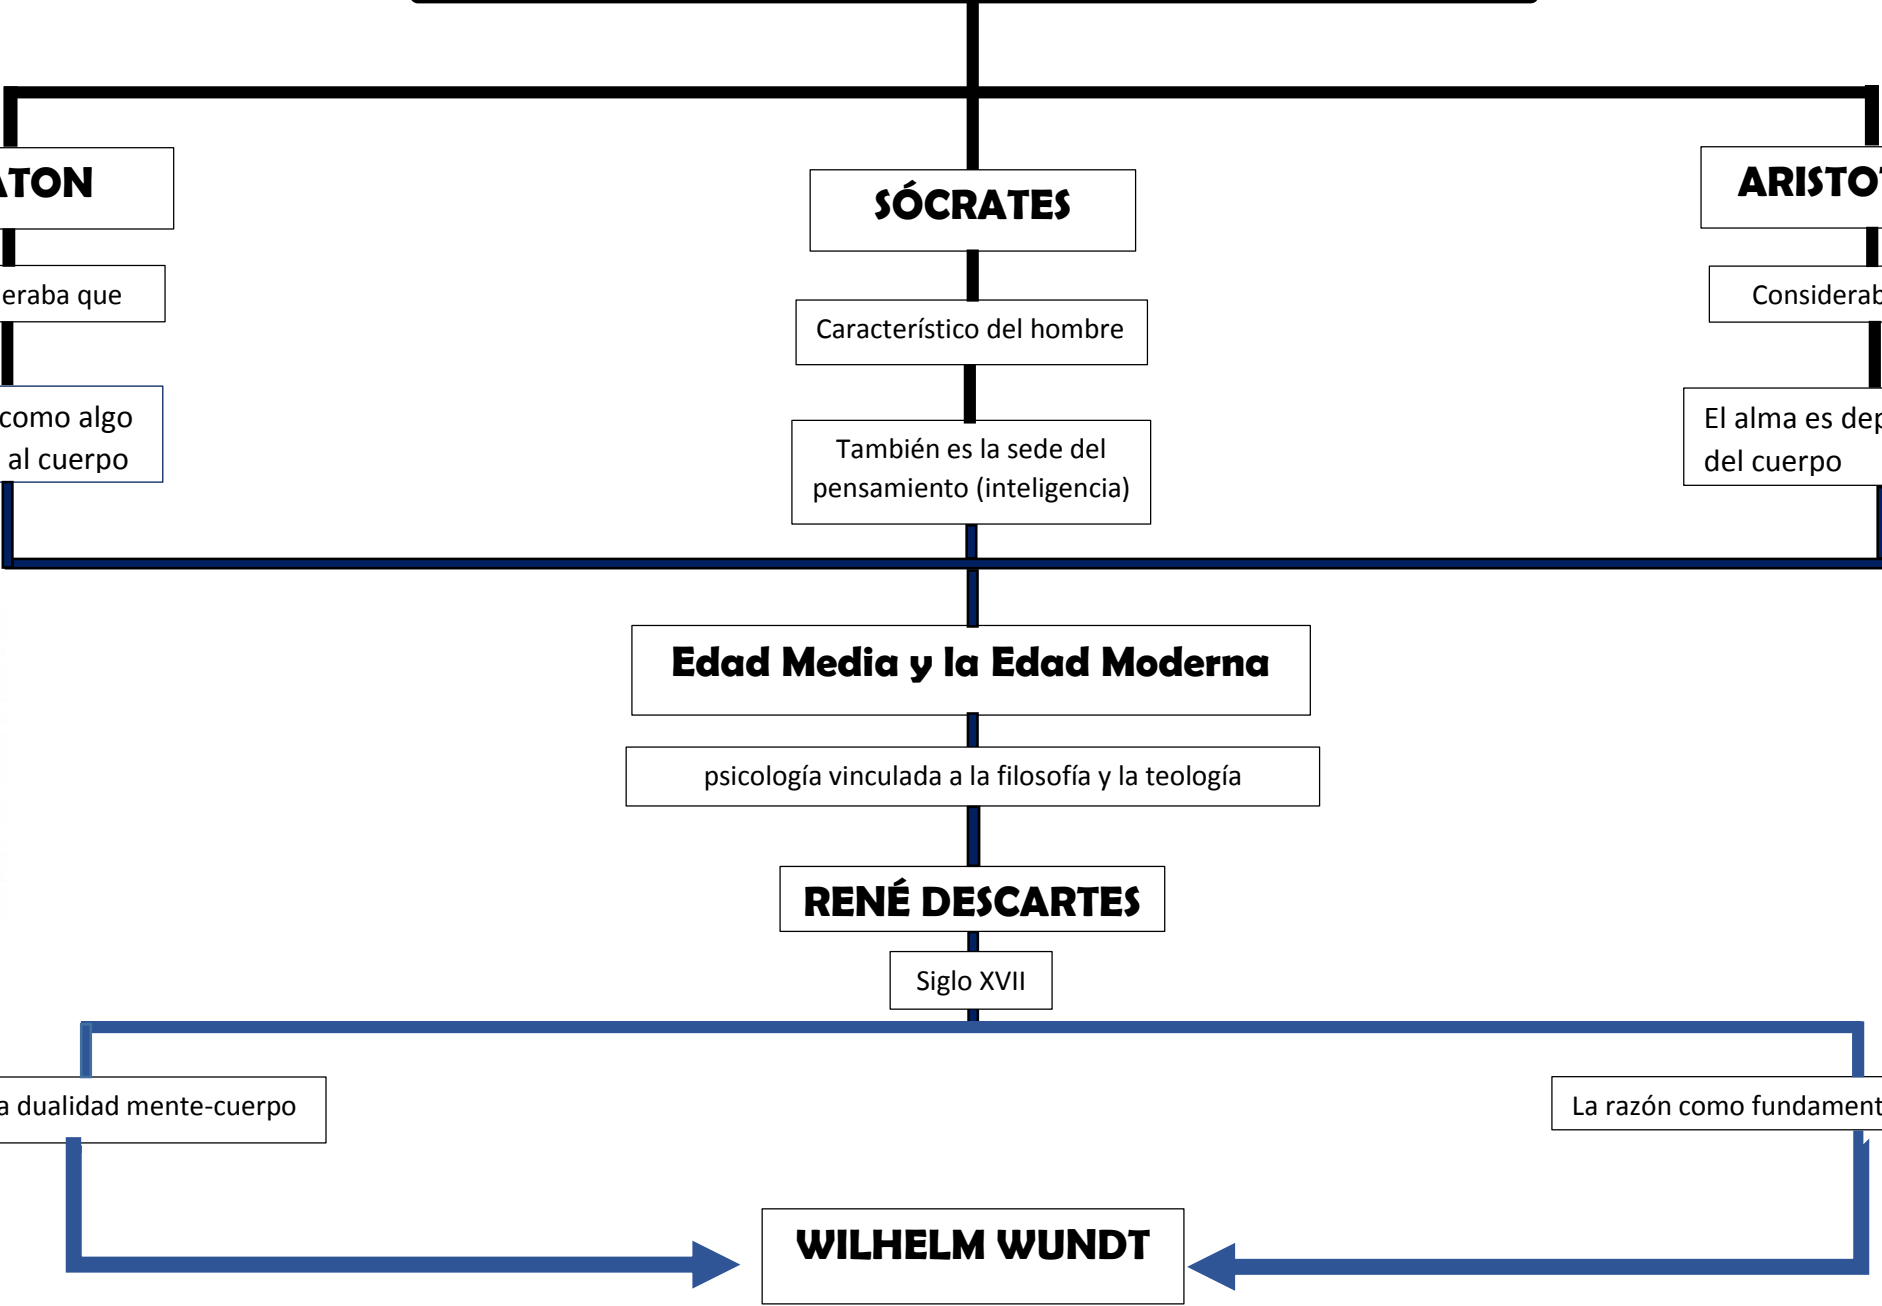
TON

eraba que

como algo
al cuerpo

SÓCRATES

Característico del hombre

También es la sede del pensamiento (inteligencia)

ARISTO

Considerab

El alma es dep
del cuerpo

Edad Media y la Edad Moderna

psicología vinculada a la filosofía y la teología

RENÉ DESCARTES

Siglo XVII

a dualidad mente-cuerpo

La razón como fundament

WILHELM WUNDT